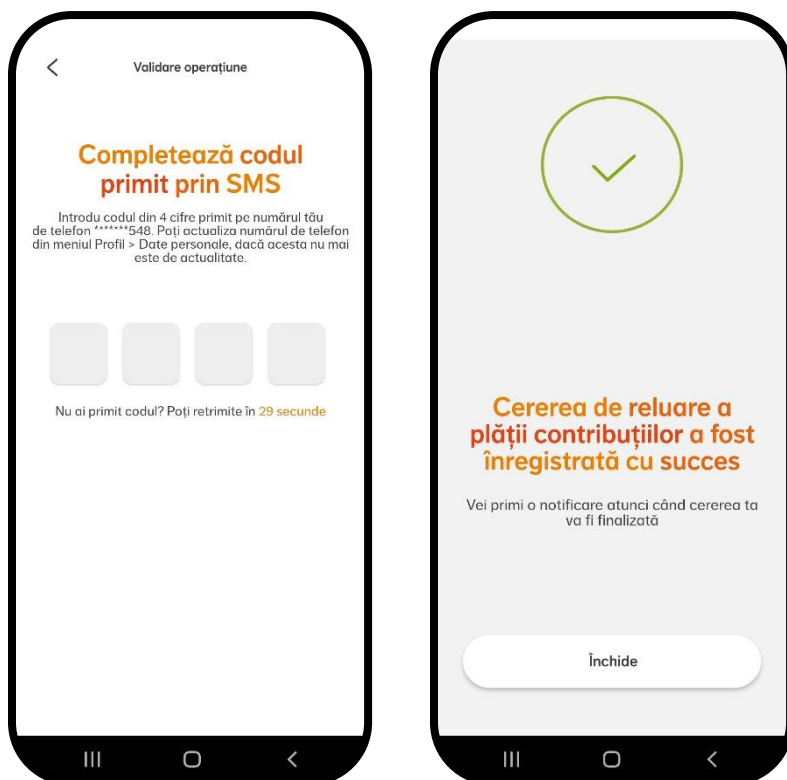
Validare operațiune

Completează codul primit prin SMS

Introdu codul din 4 cifre primit pe numărul tău de telefon *******548. Poți actualiza numărul de telefon din meniul Profil > Date personale, dacă acesta nu mai este de actualitate.

Nu ai primit codul? Poți retrimite în 29 secunde

Cererea de reluare a plății contribuțiilor a fost înregistrată cu succes

Vei primi o notificare atunci când cererea ta va fi finalizată

Închide